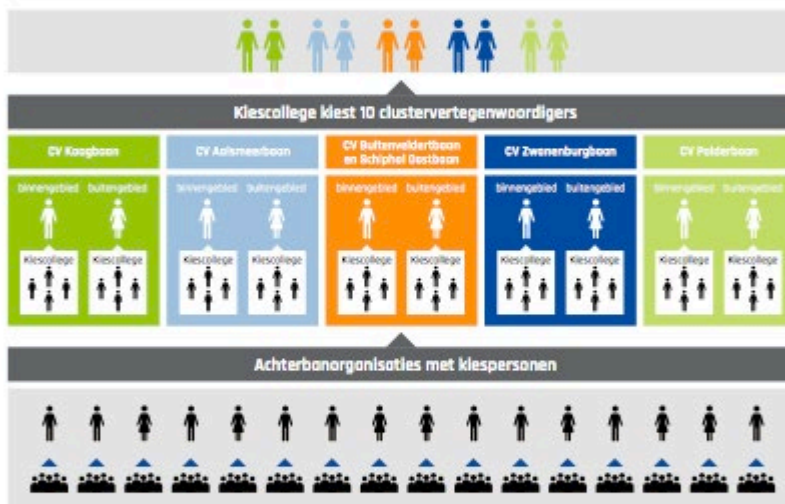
Kiescollege kiest 10 clustervertegenwoordigers

CV Kaagbaan

binnengebied buitengebied

Kiescollege Kiescollege

CV Aalsmeerbaan

binnengebied buitengebied

Kiescollege Kiescollege

CV Buitenveldertbaan en Schiphol Oostbaan

binnengebied buitengebied

Kiescollege Kiescollege

CV Zwanenburgbaan

binnengebied buitengebied

Kiescollege Kiescollege

CV Polderbaan

binnengebied buitengebied

Kiescollege Kiescollege

Achterbanorganisaties met kiespersonen